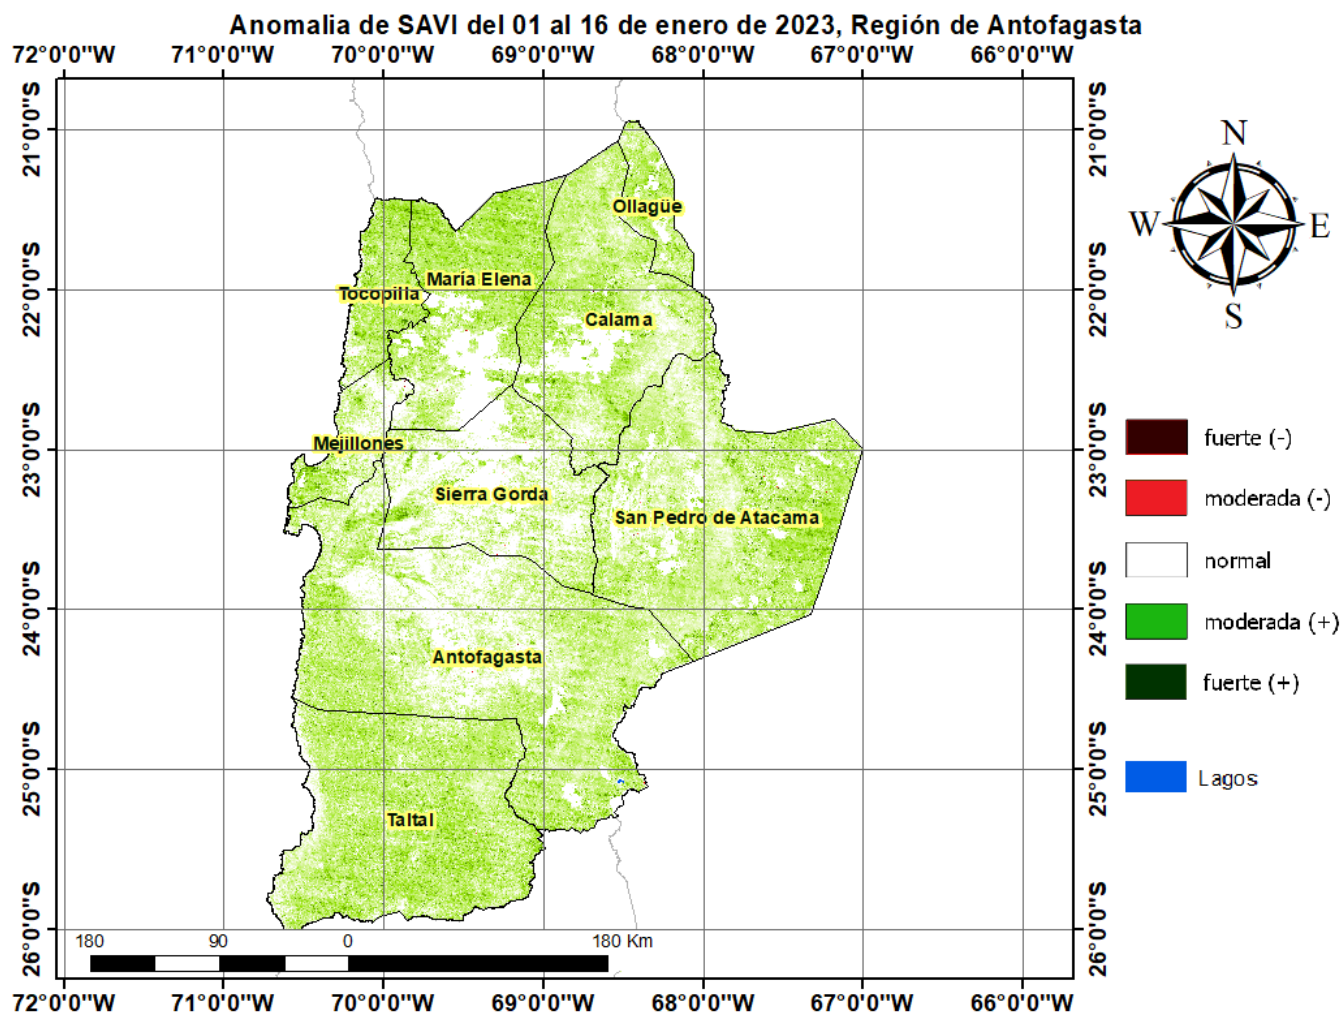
Anomalia de SAVI del 01 al 16 de enero de 2023, Región de Antofagasta

72°0'0"W 71°0'0"W 70°0'0"W 69°0'0"W 68°0'0"W 67°0'0"W 66°0'0"W

21°0'0"S
22°0'0"S
23°0'0"S
24°0'0"S
25°0'0"S
26°0'0"S

Ollagüe
María Elena
Tocopilla
Calama
Mejillones
Sierra Gorda
San Pedro de Atacama
Antofagasta
Taltal

N
W
E
S

fuerte (-)
moderada (-)
normal
moderada (+)
fuerte (+)
Lagos

180 90 0 180 Km

72°0'0"W 71°0'0"W 70°0'0"W 69°0'0"W 68°0'0"W 67°0'0"W 66°0'0"W